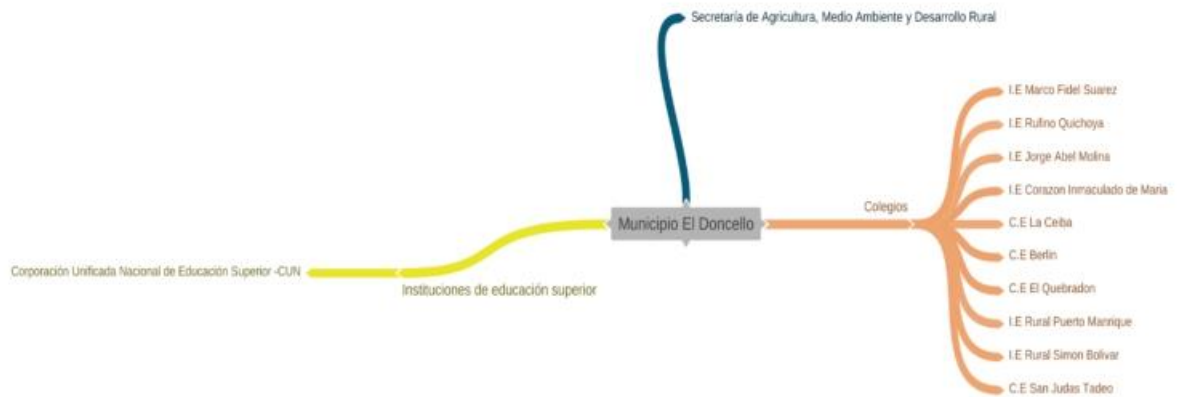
Secretaría de Agricultura, Medio Ambiente y Desarrollo Rural

Municipio El Doncello

Colegios

I.E Marco Fidel Suarez
I.E Rufino Quichoya
I.E Jorge Abel Molina
I.E Corazon Inmaculado de Maria
C.E La Ceiba
C.E Berlin
C.E El Quebradon
I.E Rural Puerto Manrique
I.E Rural Simon Bolivar
C.E San Judas Tadeo

Instituciones de educación superior

Corporación Unificada Nacional de Educación Superior -CUN